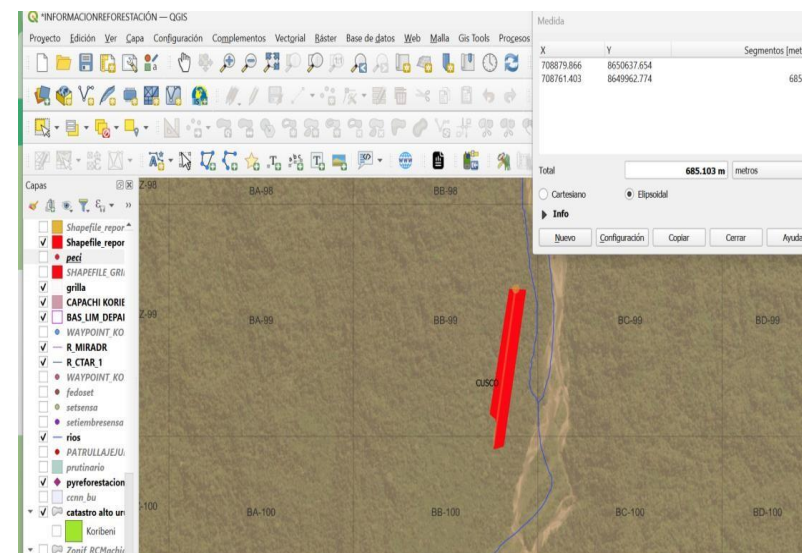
*INFORMACIONREFORESTACIÓN — QGIS

Proyecto Edición Ver Capa Configuración Complementos Vectorial Ráster Base de datos Web Malla Gis Tools Procesos

Medida

| X | Y | Segmentos [met |
|---|---|---|
| 708879.866 | 8650637.654 | |
| 708761.403 | 8649962.774 | 685 |

Total 685.103 m metros

Cartesiano Elipsoidal

Info

Nuevo Configuración Copiar Cerrar Ayuda

Capas

Shapefile_repor
Shapefile_repor
peci
SHAPEFILE_GRI
grilla
CAPACHI KORIE
BAS_LIM_DEPAI
WAYPOINT_KO
R_MIRADR
R_CTAR_1
WAYPOINT_KO
fedoset
setsensa
setiembresensa
rios
PATRULLAJEJU
prutinario
pyreforestacion
ccnn_bu
catastro alto ur
Koribeni
Zonif_RCMachi

Z-98 BA-98 BB-98
Z-99 BA-99 BB-99 BC-99 BD-99
CUSCO
-100 BA-100 BB-100 BC-100 BD-100